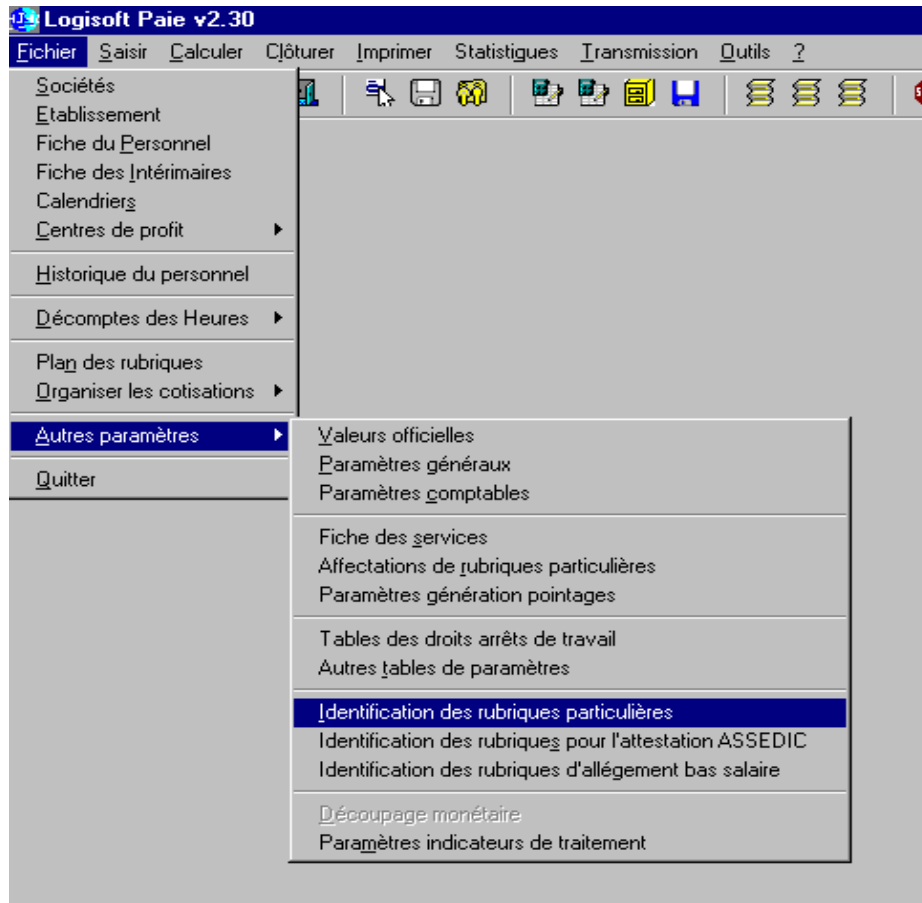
Logisoft Paie v2.30

Fichier Saisir Calculer Clôturer Imprimer Statistiques Transmission Outils ?

Sociétés
Etablissement
Fiche du Personnel
Fiche des Intérimaires
Calendriers
Centres de profit

Historique du personnel

Décomptes des Heures

Plan des rubriques
Organiser les cotisations

Autres paramètres

Quitter

Valeurs officielles
Paramètres généraux
Paramètres comptables

Fiche des services
Affectations de rubriques particulières
Paramètres génération pointages

Tables des droits arrêts de travail
Autres tables de paramètres

Identification des rubriques particulières
Identification des rubriques pour l'attestation ASSEDIC
Identification des rubriques d'allégement bas salaire

Découpage monétaire
Paramètres indicateurs de traitement